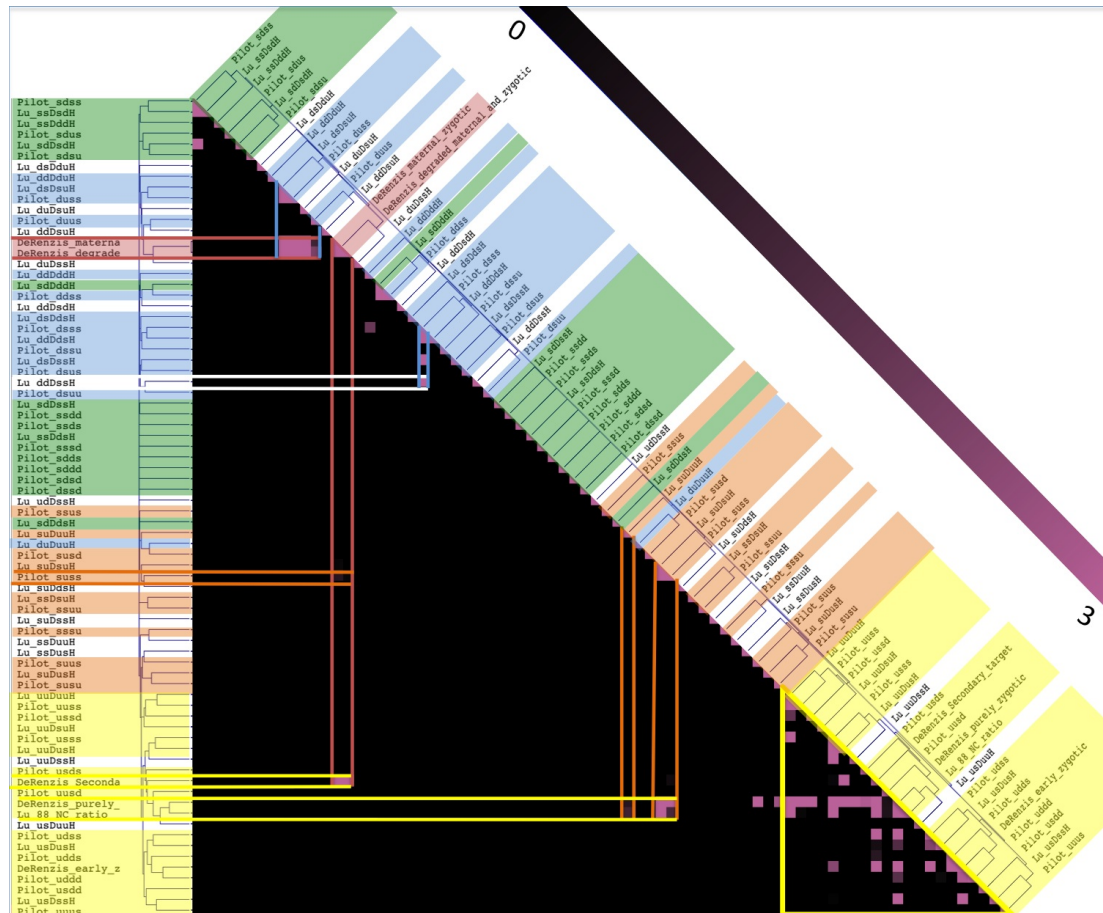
0

3

Pilot_sdss
Lu_ssDsdH
Lu_ssDddH
Pilot_sdus
Lu_sdDsuH
Pilot_sdsu
Lu_dsDduH
Lu_ddDduH
Lu_ddDsuH
Pilot_duss
Lu_duDsuH
Pilot_duus
Lu_ddDsuH
DeRenzis_materna
DeRenzis_degrade
Lu_duDssH
Lu_ddDddH
Lu_sdDddH
Pilot_ddss
Lu_ddDsdH
Lu_dsDdsH
Pilot_dsss
Lu_ddDdsH
Pilot_dssu
Lu_dsDssH
Pilot_dsus
Lu_ddDssH
Pilot_dsuu
Lu_sdDssH
Pilot_ssdd
Pilot_ssds
Lu_ssDdsH
Pilot_sssd
Pilot_sdds
Pilot_sddd
Pilot_sdsd
Pilot_dssd
Lu_udDssH
Pilot_ssus
Lu_sdDdsH
Lu_suDuuH
Lu_duDuuH
Pilot_susd
Lu_suDsuH
Pilot_suss
Lu_suDssH
Lu_ssDsuH
Pilot_ssuu
Pilot_sssu
Lu_suDssH
Lu_ssDuuH
Lu_ssDusH
Pilot_suus
Lu_suDusH
Pilot_susu
Lu_uuDuuH
Pilot_uuss
Pilot_ussd
Lu_uuDsuH
Pilot_usss
Lu_uuDusH
Lu_uuDssH
Pilot_usds
DeRenzis_Seconda
Pilot_uusd
DeRenzis_purely_
Lu_88_NC_ratio
Lu_usDuuH
Pilot_udss
Lu_usDusH
Pilot_udds
DeRenzis_early_z
Pilot_uddd
Pilot_usdd
Lu_usDssH
Pilot_uuus

Pilot_sdss
Lu_ssDsdH
Lu_ssDddH
Pilot_sdus
Lu_sdDsuH
Pilot_sdsu
Lu_dsDduH
Lu_ddDduH
Lu_ddDsuH
Pilot_duss
Lu_duDsuH
Pilot_duus
Lu_ddDsuH
DeRenzis_maternal_zygotic
DeRenzis_degraded_maternal_and_zygotic
Lu_duDssH
Lu_ddDddH
Lu_sdDddH
Pilot_ddss
Lu_ddDsdH
Lu_dsDdsH
Pilot_dsss
Lu_ddDdsH
Pilot_dssu
Lu_dsDssH
Pilot_dsus
Lu_ddDssH
Pilot_dsuu
Lu_sdDssH
Pilot_ssdd
Pilot_ssds
Lu_ssDdsH
Pilot_sssd
Pilot_sdds
Pilot_sddd
Pilot_sdsd
Pilot_dssd
Lu_udDssH
Pilot_ssus
Lu_sdDdsH
Lu_suDuuH
Lu_duDuuH
Pilot_susd
Lu_suDsuH
Pilot_suss
Lu_suDssH
Lu_ssDsuH
Pilot_ssuu
Pilot_sssu
Lu_suDssH
Lu_ssDuuH
Lu_ssDusH
Pilot_suus
Lu_suDusH
Pilot_susu
Lu_uuDuuH
Pilot_uuss
Pilot_ussd
Lu_uuDsuH
Pilot_usss
Lu_uuDusH
Lu_uuDssH
Pilot_usds
DeRenzis_Secondary_target
Pilot_uusd
DeRenzis_purely_zygotic
Lu_88_NC_ratio
Lu_usDuuH
Pilot_udss
Lu_usDusH
Pilot_udds
DeRenzis_early_zygotic
Pilot_uddd
Pilot_usdd
Lu_usDssH
Pilot_uuus